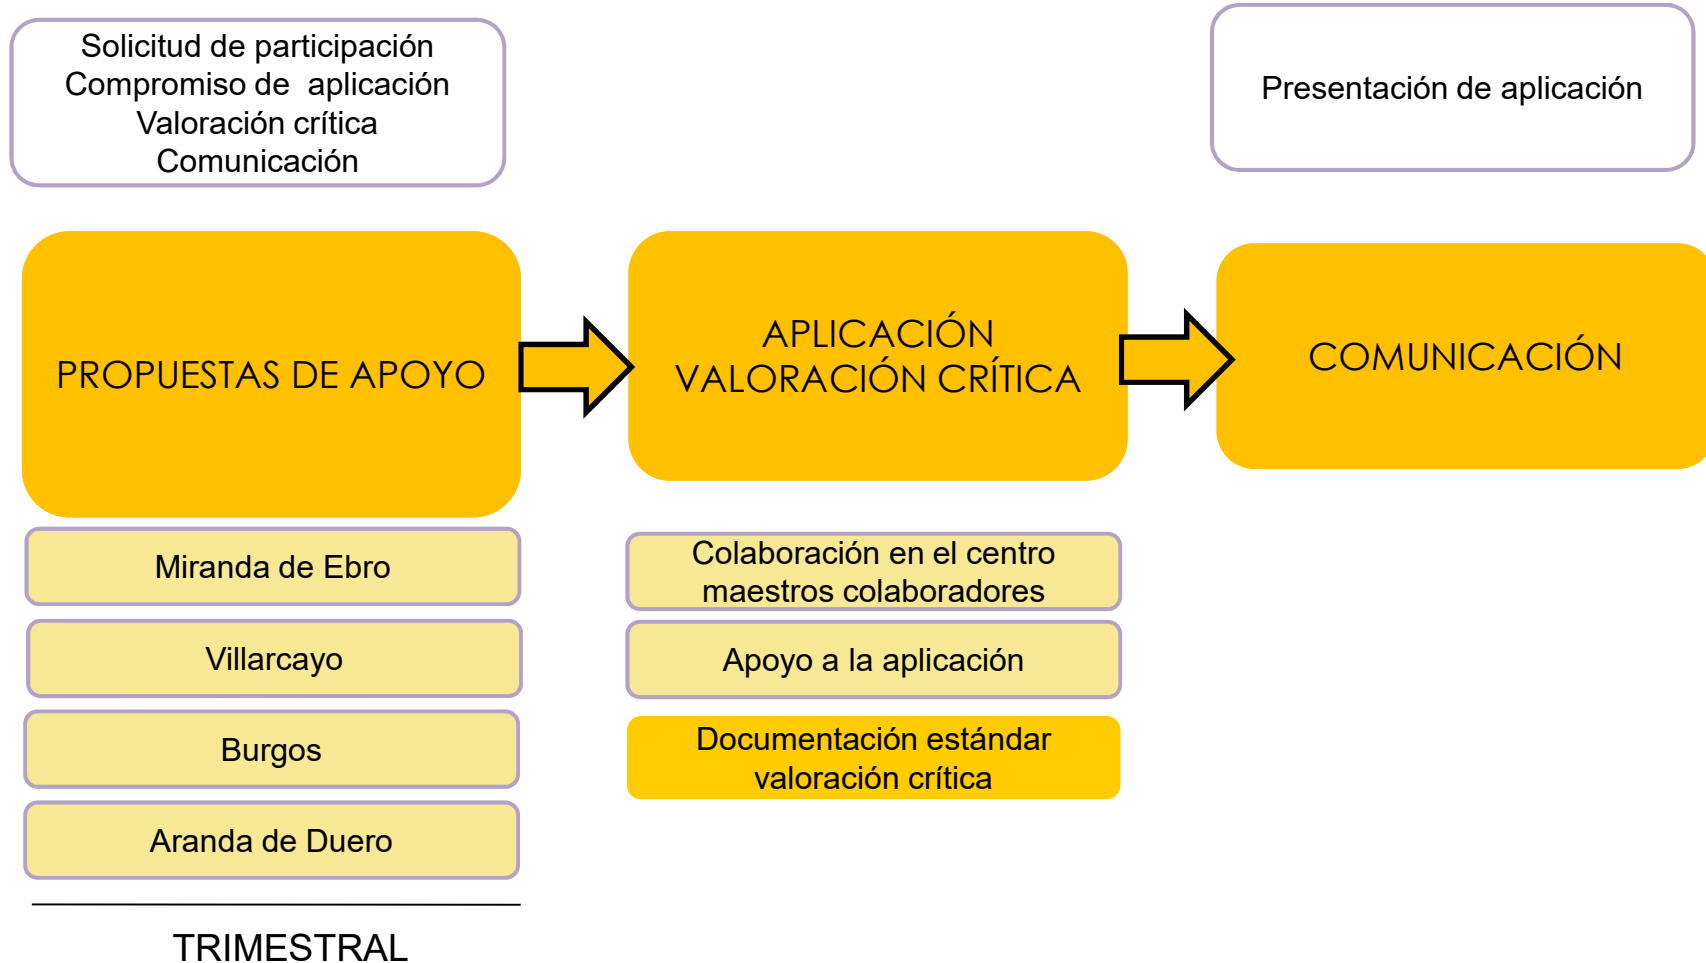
Solicitud de participación
Compromiso de aplicación
Valoración crítica
Comunicación

Presentación de aplicación

PROPUESTAS DE APOYO

APLICACIÓN
VALORACIÓN CRÍTICA

COMUNICACIÓN

Miranda de Ebro

Villarcayo

Burgos

Aranda de Duero

TRIMESTRAL

Colaboración en el centro
maestros colaboradores

Apoyo a la aplicación

Documentación estándar
valoración crítica